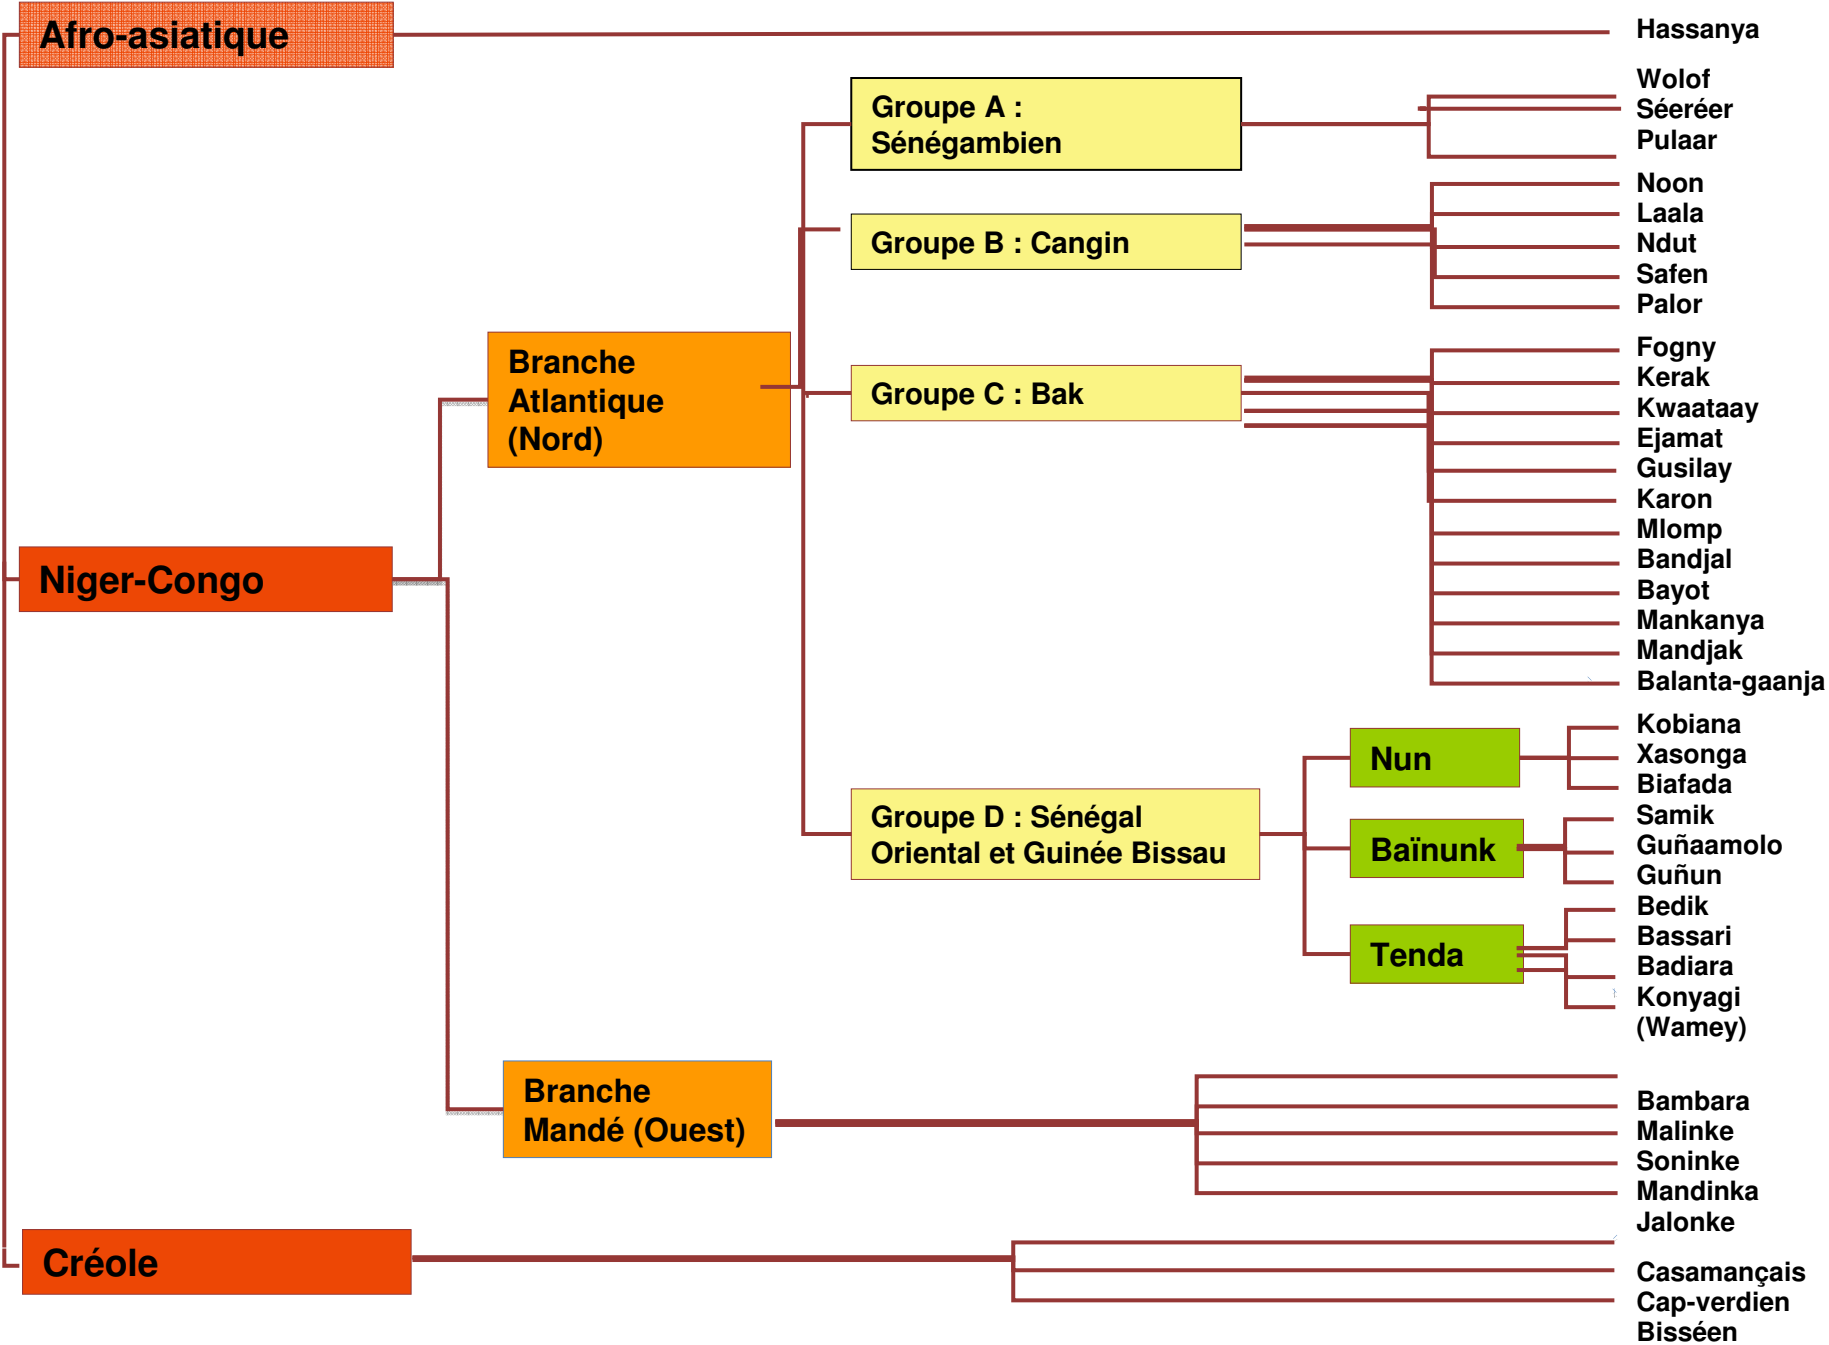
Afro-asiatique

Hassanya

Groupe A : Sénégambien

Wolof
Séeréer
Pulaar

Groupe B : Cangin

Noon
Laala
Ndut
Safen
Palor

Branche Atlantique (Nord)

Groupe C : Bak

Fogny
Kerak
Kwaataay
Ejamat
Gusilay
Karon
Mlomp
Bandjal
Bayot
Mankanya
Mandjak
Balanta-gaanja

Niger-Congo

Nun

Kobiana
Xasonga
Biafada

Groupe D : Sénégal Oriental et Guinée Bissau

Baïnunk

Samik
Guñaamolo
Guñun

Tenda

Bedik
Bassari
Badiara
Konyagi (Wamey)

Branche Mandé (Ouest)

Bambara
Malinke
Soninke
Mandinka
Jalonke

Créole

Casamançais
Cap-verdien
Bisséen